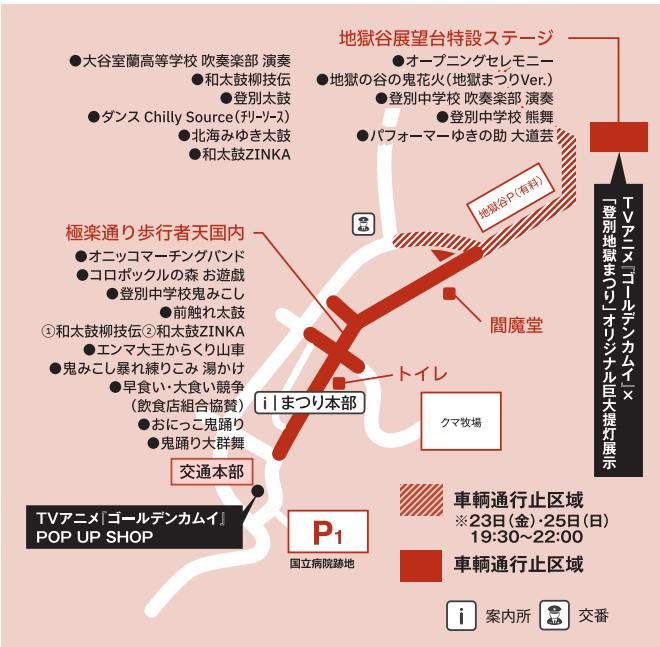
●大谷室蘭高等学校 吹奏楽部 演奏
●和太鼓柳技伝
●登別太鼓
●ダンス Chilly Source(チリーソース)
●北海みゆき太鼓
●和太鼓ZINKA

地獄谷展望台特設ステージ
●オープニングセレモニー
●地獄の谷の鬼花火(地獄まつりVer.)
●登別中学校 吹奏楽部 演奏
●登別中学校 熊舞
●パフォーマーゆきの助 大道芸

地獄谷P(有料)

極楽通り歩行者天国内
●オニッコマーチングバンド
●コロポックルの森 お遊戯
●登別中学校鬼みこし
●前触れ太鼓
①和太鼓柳技伝②和太鼓ZINKA
●エンマ大王からくり山車
●鬼みこし暴れ練りこみ 湯かけ
●早食い・大食い競争
(飲食店組合協賛)
●おにっこ鬼踊り
●鬼踊り大群舞

閻魔堂
トイレ
i まつり本部
クマ牧場
交通本部

TVアニメ『ゴールデンカムイ』×『登別地獄まつり』オリジナル巨大提灯展示

TVアニメ『ゴールデンカムイ』
POP UP SHOP

P1
国立病院跡地

車輌通行止区域
※23日(金)・25日(日)
19:30~22:00
車輌通行止区域

i 案内所 交番